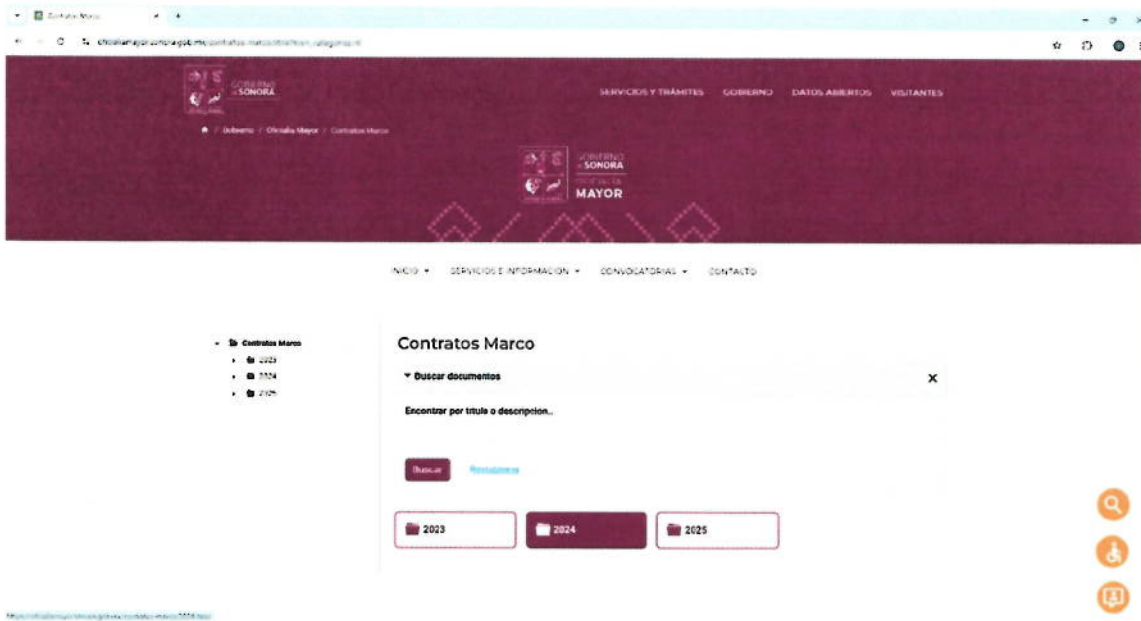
Contratos Marco

oficialiamayor.sonora.gob.mx/contratos-marco/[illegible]

GOBIERNO DE SONORA

SERVICIOS Y TRÁMITES GOBIERNO DATOS ABIERTOS VISITANTES

Gobierno / Oficialía Mayor / Contratos Marco

GOBIERNO DE SONORA OFICIALÍA MAYOR

INICIO ▾ SERVICIOS E INFORMACIÓN ▾ CONVOCATORIAS ▾ CONTACTO

Contratos Marco
2023
2024
2025

Contratos Marco

▾ Buscar documentos

Encontrar por título o descripción...

Buscar Restablecer

2023 2024 2025

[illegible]